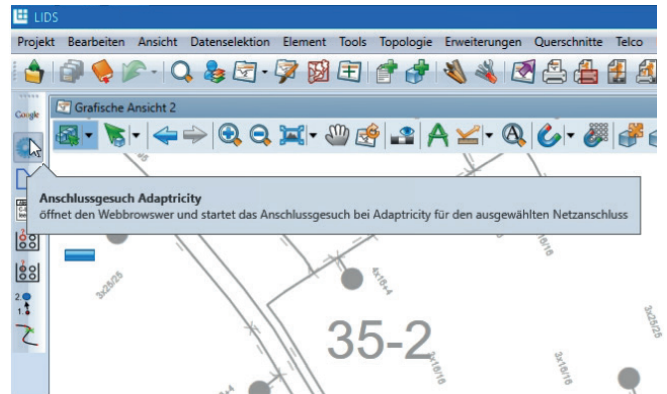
LIDS

Projekt Bearbeiten Ansicht Datenselektion Element Tools Topologie Erweiterungen Querschnitte Telco

Google

Grafische Ansicht 2

Anschlussgesuch Adapticity
öffnet den Webbrowswer und startet das Anschlussgesuch bei Adapticity für den ausgewählten Netzanschluss

2
1

3x25/25

4x18/4

35-2

3x18/18

3x18/18

3x25/25

3x18/18